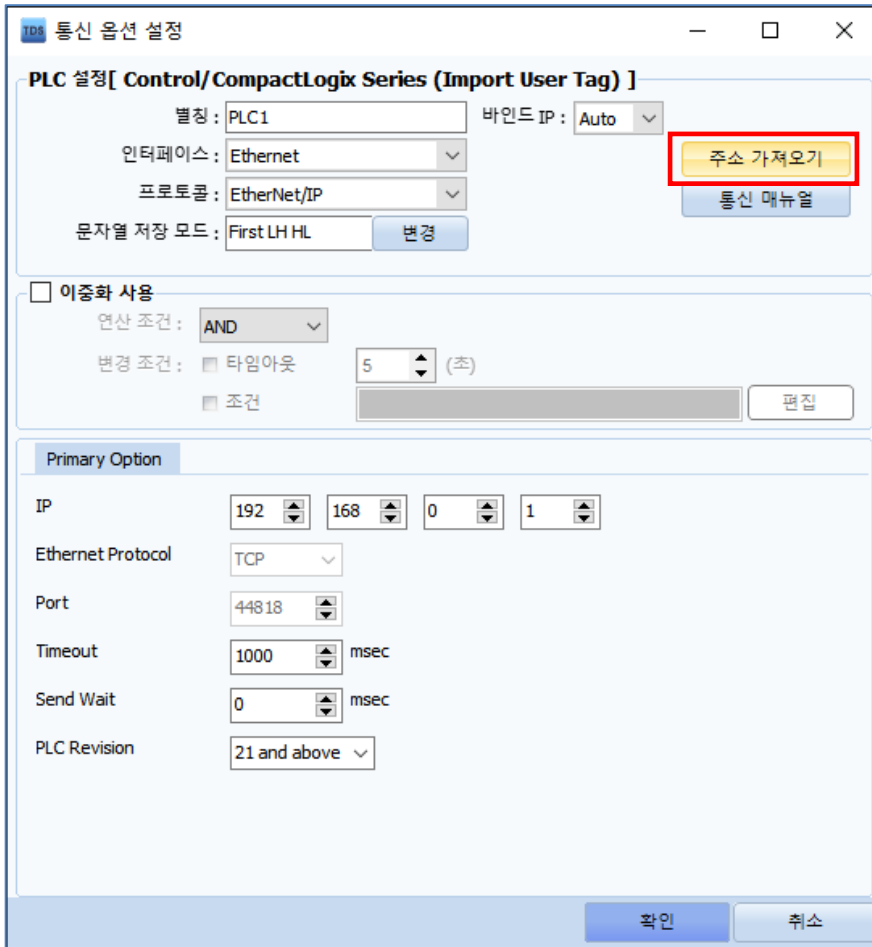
TDS 통신 옵션 설정

PLC 설정[ Control/CompactLogix Series (Import User Tag) ]

별칭 : PLC1
바인드 IP : Auto
인터페이스 : Ethernet
주소 가져오기
프로토콜 : EtherNet/IP
통신 매뉴얼
문자열 저장 모드 : First LH HL
변경

이중화 사용
연산 조건 : AND
변경 조건 : 타임아웃 5 (초)
조건
편집

Primary Option

IP 192 168 0 1
Ethernet Protocol TCP
Port 44818
Timeout 1000 msec
Send Wait 0 msec
PLC Revision 21 and above

확인
취소